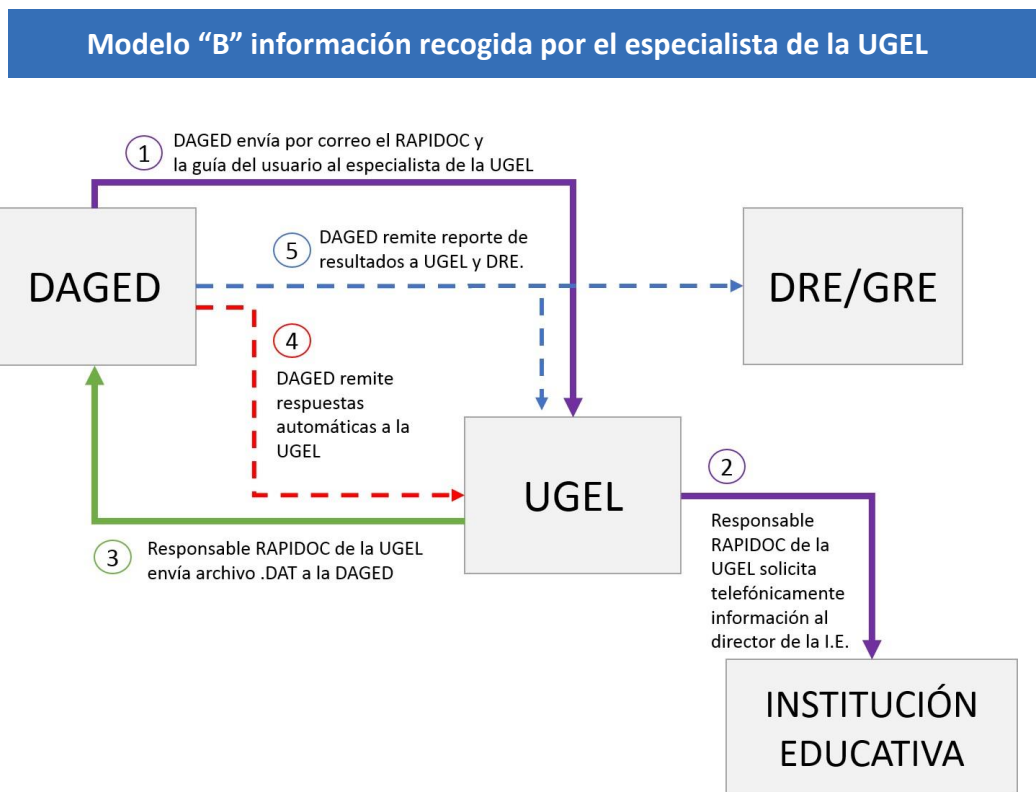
Modelo “B” información recogida por el especialista de la UGEL

1 DAGED envía por correo el RAPIDOC y la guía del usuario al especialista de la UGEL

DAGED

5 DAGED remite reporte de resultados a UGEL y DRE.

DRE/GRE

4 DAGED remite respuestas automáticas a la UGEL

UGEL

2 Responsable RAPIDOC de la UGEL solicita telefónicamente información al director de la I.E.

3 Responsable RAPIDOC de la UGEL envía archivo .DAT a la DAGED

INSTITUCIÓN EDUCATIVA